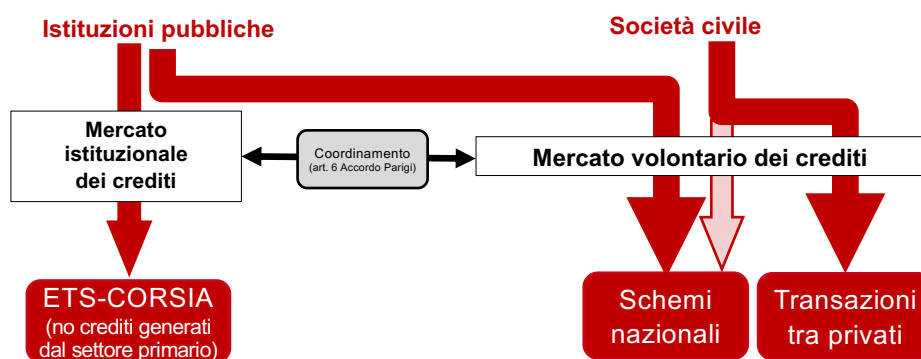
Istituzioni pubbliche

Società civile

Mercato istituzionale dei crediti

Coordinamento
(art. 6 Accordo Parigi)

Mercato volontario dei crediti

ETS-CORSIA
(no crediti generati dal settore primario)

Schemi nazionali

Transazioni tra privati